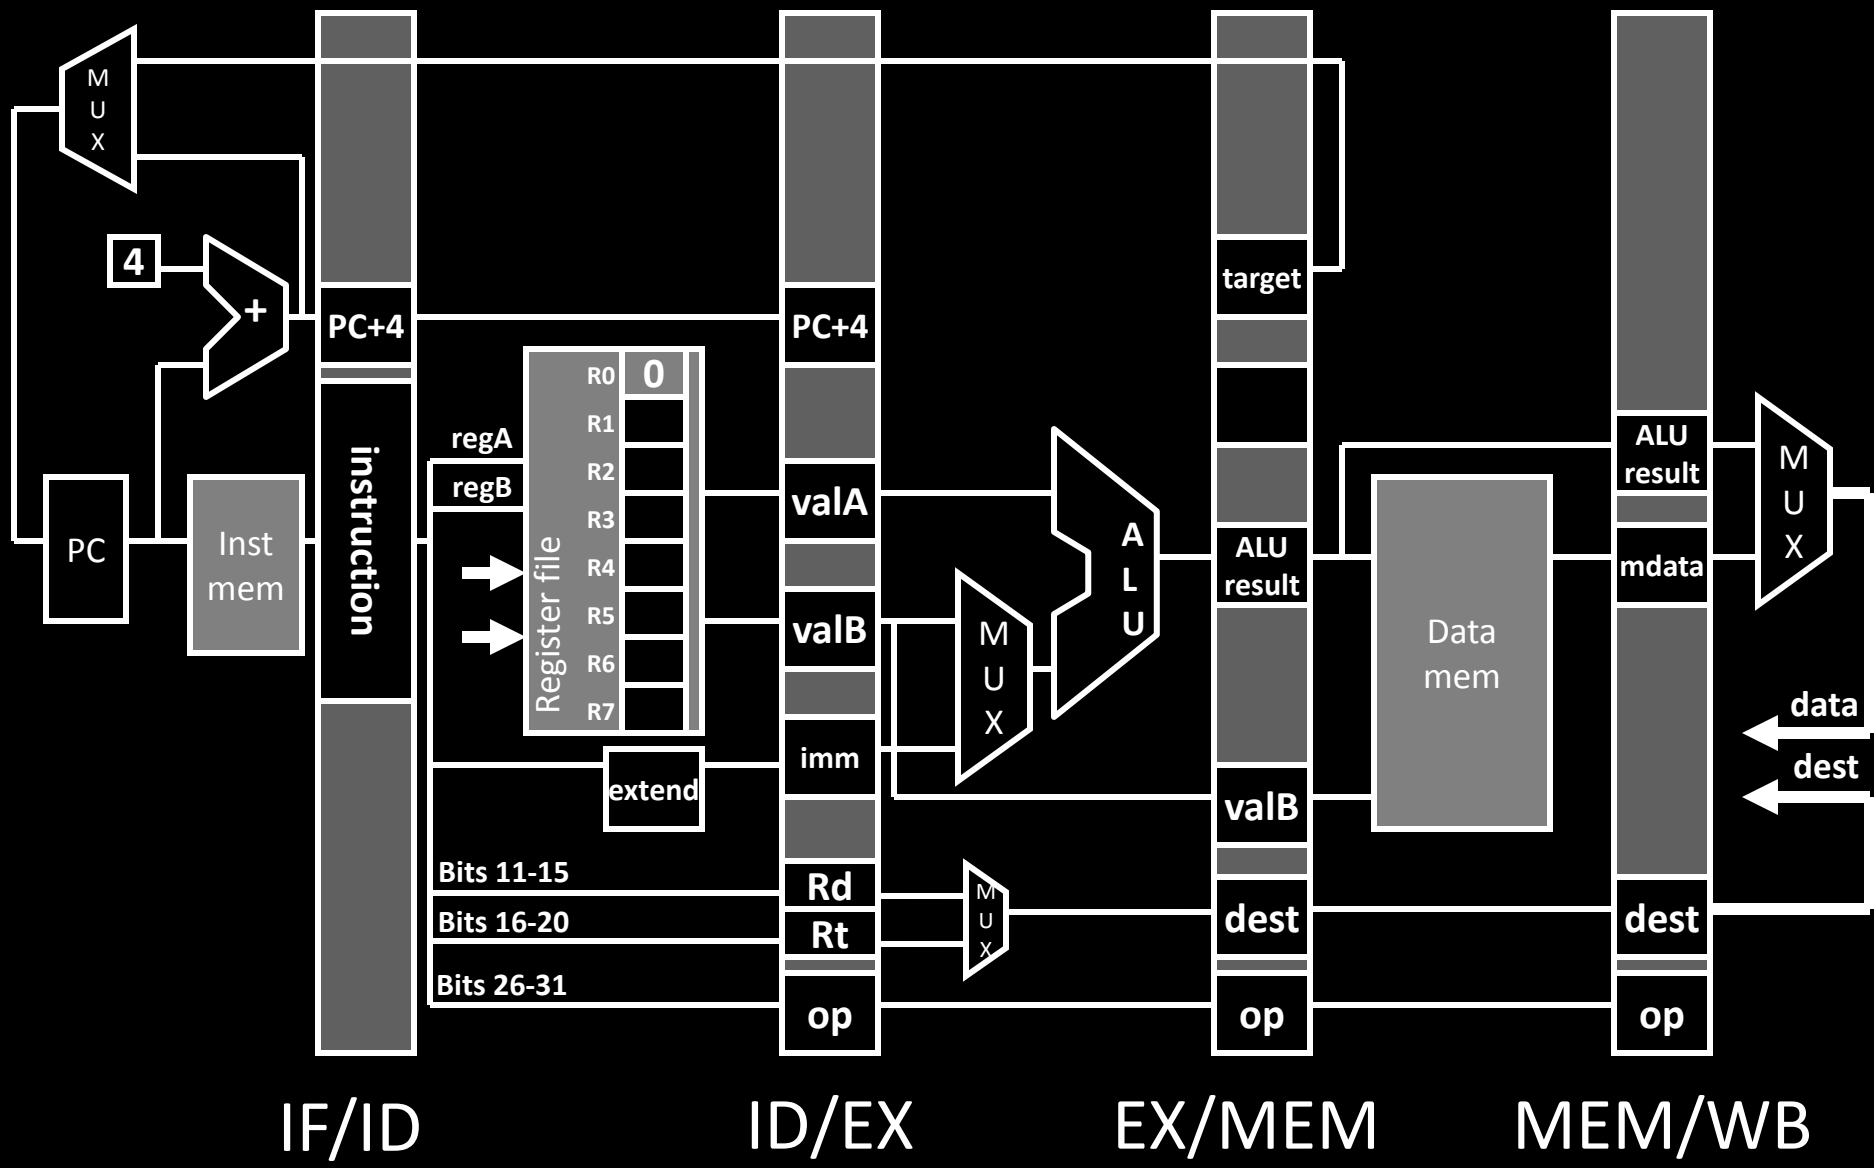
M U X

4

+

PC+4

PC

Inst mem

instruction

regA

regB

Register file

R0 0

R1

R2

R3

R4

R5

R6

R7

extend

Bits 11-15

Bits 16-20

Bits 26-31

PC+4

valA

valB

imm

Rd

Rt

op

M U X

A L U

M U X

target

ALU result

valB

dest

op

Data mem

ALU result

mdata

dest

op

M U X

data

dest

IF/ID

ID/EX

EX/MEM

MEM/WB